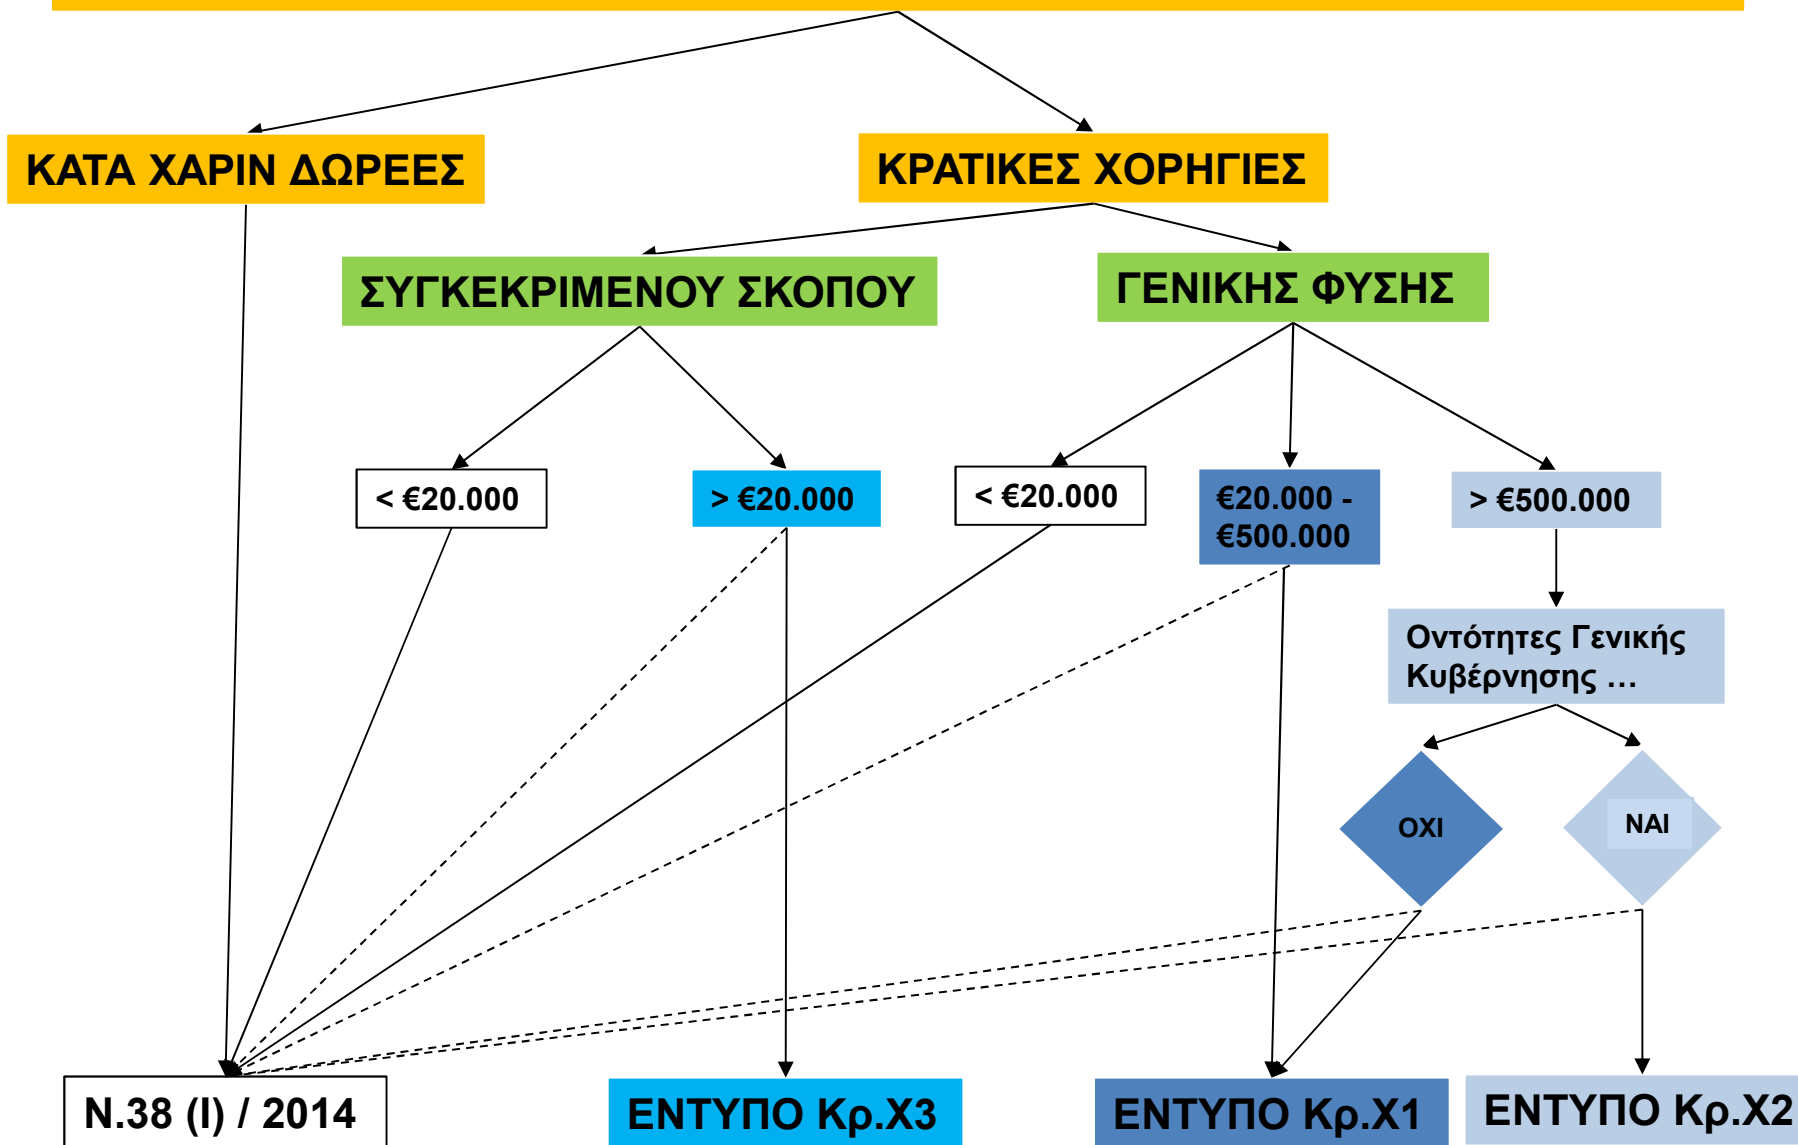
ΚΑΤΑ ΧΑΡΙΝ ΔΩΡΕΕΣ

ΚΡΑΤΙΚΕΣ ΧΟΡΗΓΙΕΣ

ΣΥΓΚΕΚΡΙΜΕΝΟΥ ΣΚΟΠΟΥ

ΓΕΝΙΚΗΣ ΦΥΣΗΣ

< €20.000

> €20.000

< €20.000

€20.000 - €500.000

> €500.000

Οντότητες Γενικής Κυβέρνησης …

ΟΧΙ

ΝΑΙ

Ν.38 (Ι) / 2014

ΕΝΤΥΠΟ Κρ.Χ3

ΕΝΤΥΠΟ Κρ.Χ1

ΕΝΤΥΠΟ Κρ.Χ2